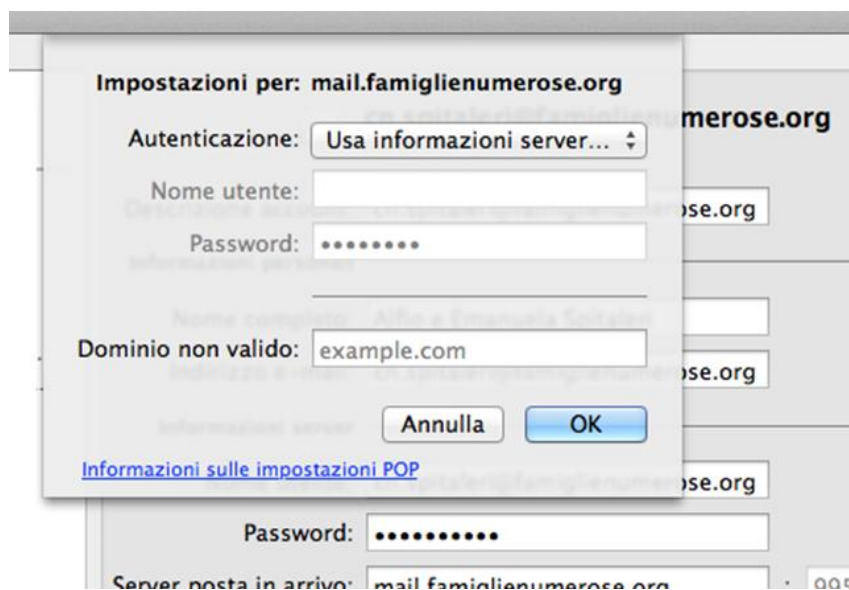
Impostazioni per: mail.famiglienumerose.org

Autenticazione: Usa informazioni server...

Nome utente:

Password: ••••••••

Dominio non valido: example.com

Annulla OK

Informazioni sulle impostazioni POP

merose.org

Descrizione account: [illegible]se.org

Informazioni personali

Nome completo: Alfio e Emanuela Spitaleri

Indirizzo e-mail: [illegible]se.org

Informazioni server

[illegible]se.org

Password: ••••••••••

Server posta in arrivo: mail.famiglienumerose.org : 995